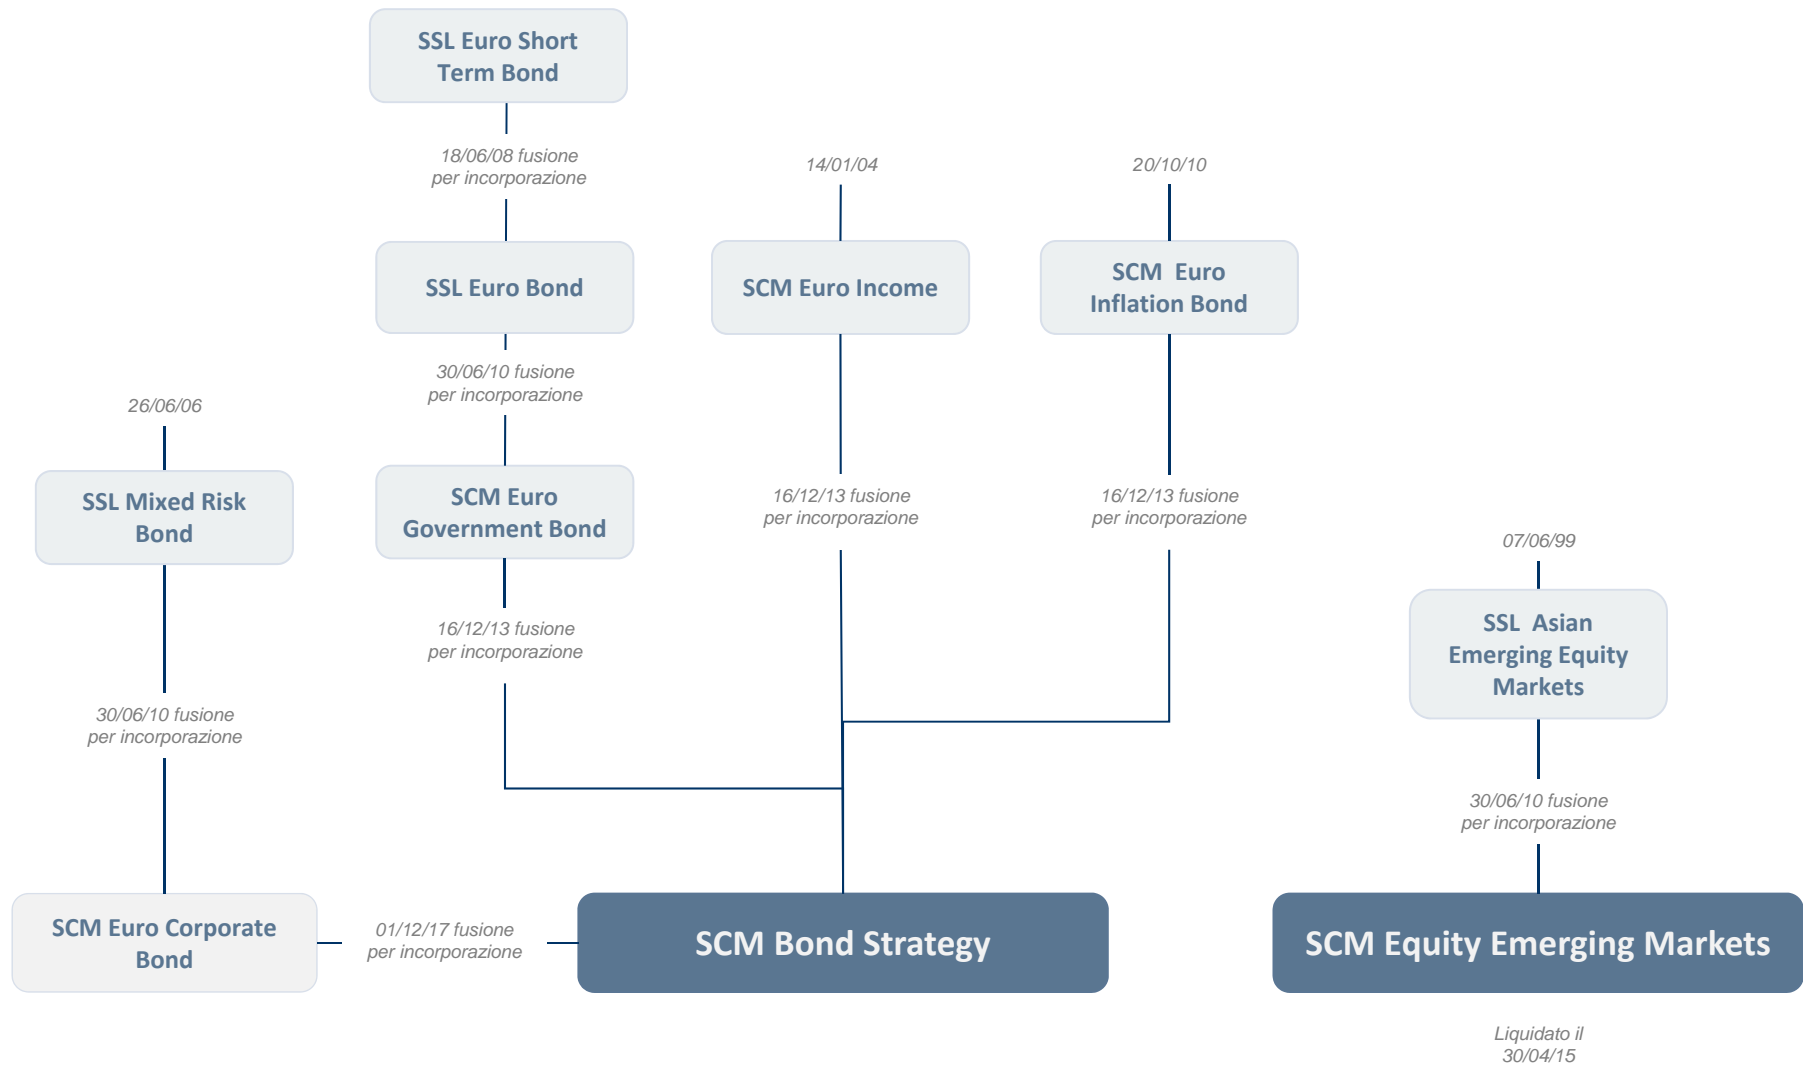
SSL Euro Short Term Bond

18/06/08 fusione per incorporazione

14/01/04

20/10/10

SSL Euro Bond

SCM Euro Income

SCM Euro Inflation Bond

30/06/10 fusione per incorporazione

26/06/06

SSL Mixed Risk Bond

SCM Euro Government Bond

16/12/13 fusione per incorporazione

16/12/13 fusione per incorporazione

07/06/99

16/12/13 fusione per incorporazione

SSL Asian Emerging Equity Markets

30/06/10 fusione per incorporazione

30/06/10 fusione per incorporazione

SCM Euro Corporate Bond

01/12/17 fusione per incorporazione

SCM Bond Strategy

SCM Equity Emerging Markets

Liquidato il 30/04/15